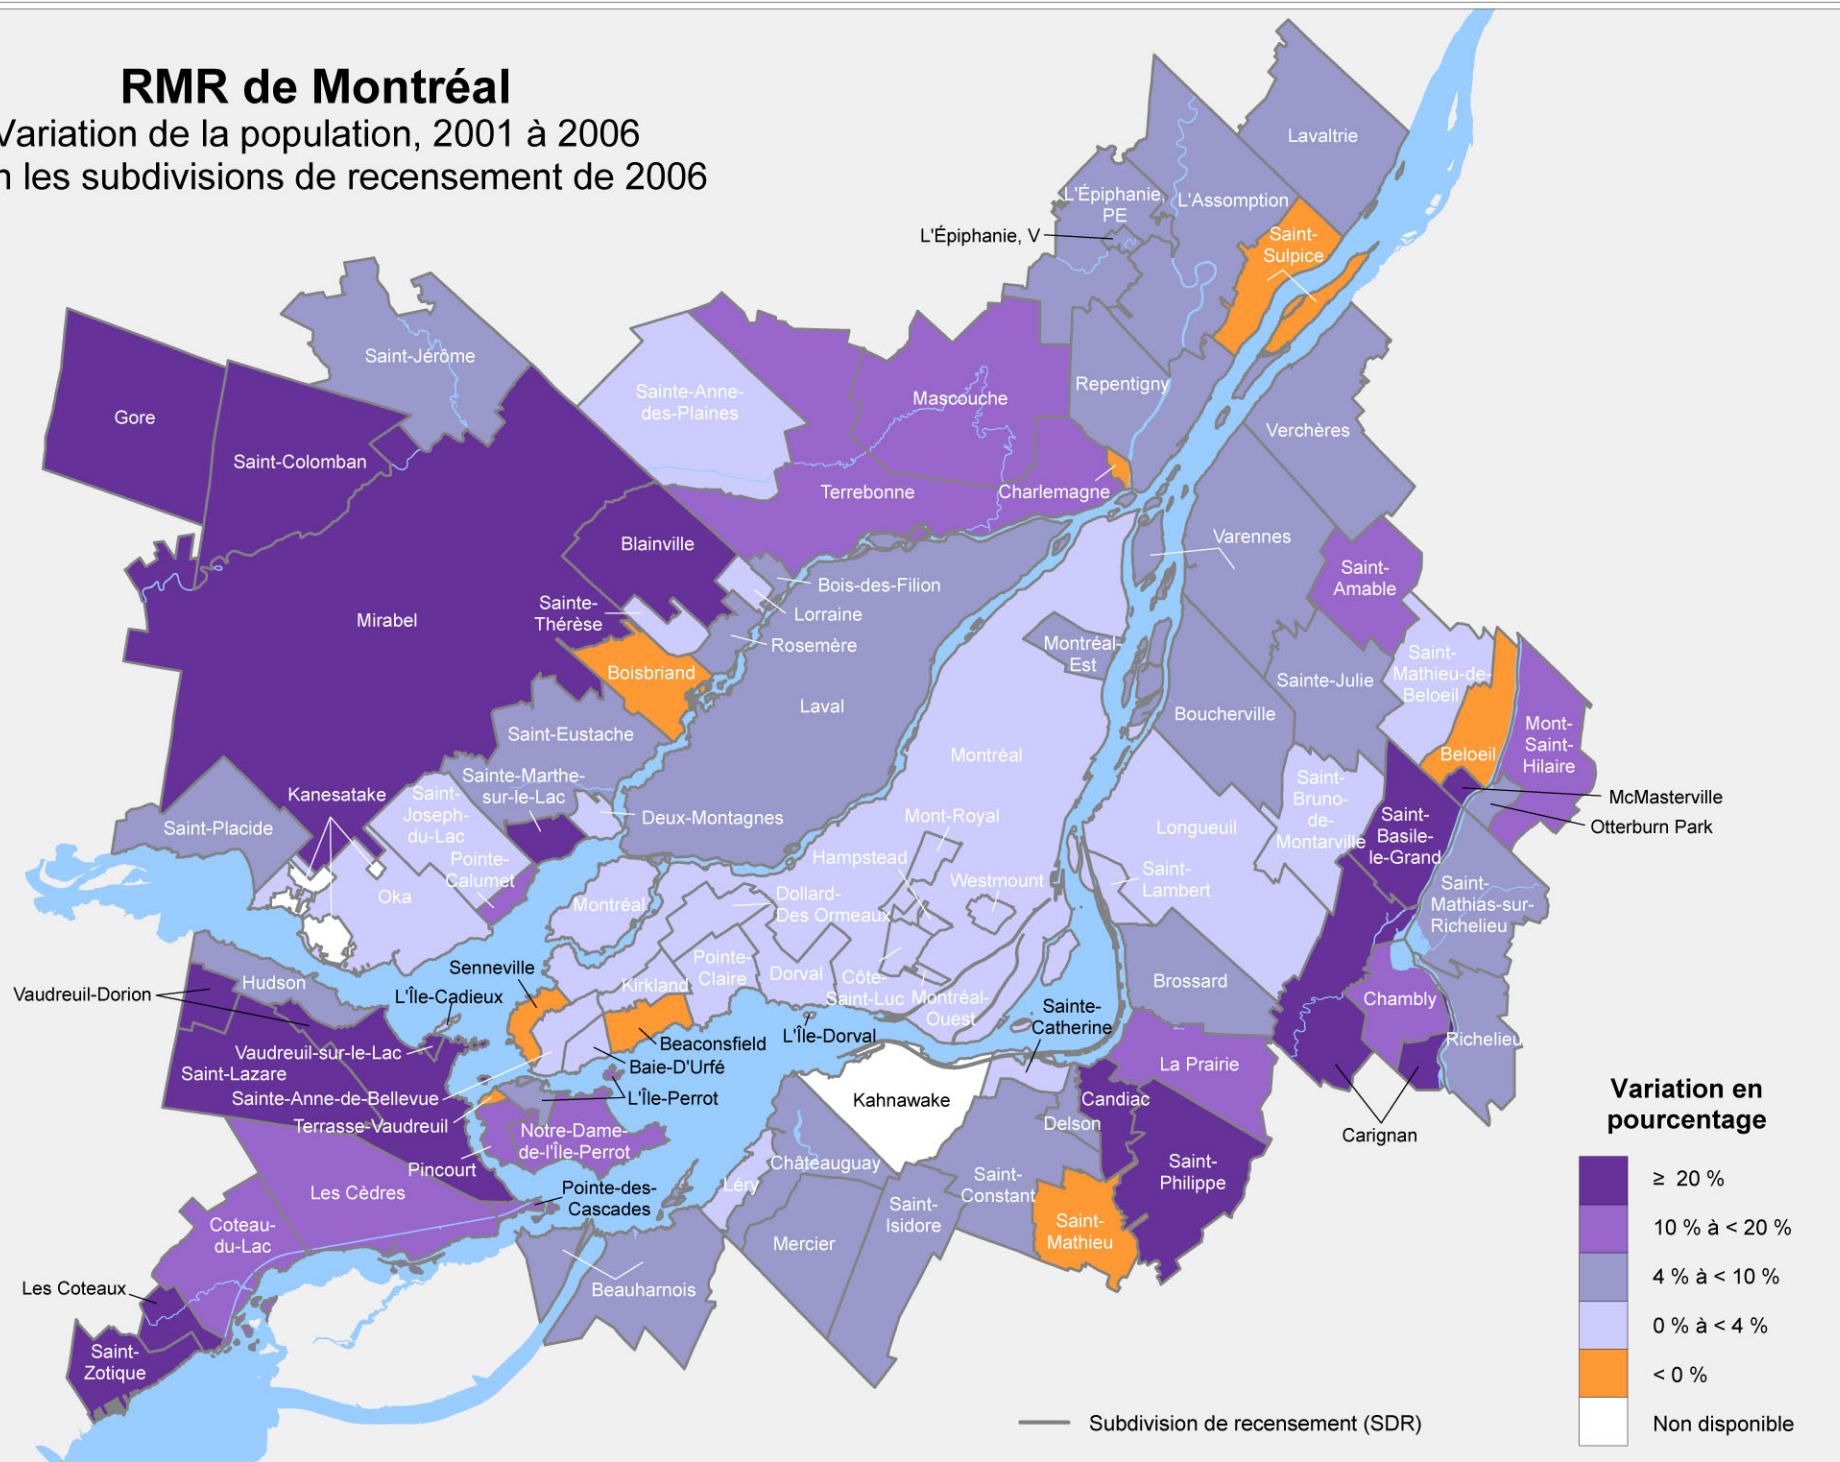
RMR de Montréal
/ariation de la population, 2001 à 2006
ı les subdivisions de recensement de 2006

Lavaltrie
L'Épiphanie, PE
L'Assomption
L'Épiphanie, V
Saint-Sulpice
Saint-Jérôme
Sainte-Anne-des-Plaines
Mascouche
Repentigny
Gore
Saint-Colomban
Verchères
Terrebonne
Charlemagne
Blainville
Varennes
Bois-des-Filion
Saint-Amable
Mirabel
Sainte-Thérèse
Lorraine
Rosemère
Montréal-Est
Boisbriand
Sainte-Julie
Saint-Mathieu-de-Beloeil
Laval
Boucherville
Mont-Saint-Hilaire
Saint-Eustache
Beloeil
Montréal
Sainte-Marthe-sur-le-Lac
Kanesatake
McMasterville
Saint-Joseph-du-Lac
Saint-Bruno-de-Montarville
Otterburn Park
Saint-Placide
Deux-Montagnes
Mont-Royal
Longueuil
Saint-Basile-le-Grand
Pointe-Calumet
Hampstead
Westmount
Saint-Lambert
Oka
Montréal
Dollard-Des Ormeaux
Saint-Mathias-sur-Richelieu
Pointe-Claire
Senneville
Kirkland
Dorval
Côte-Saint-Luc
Montréal-Ouest
Brossard
Vaudreuil-Dorion
Hudson
L'Île-Cadieux
Chambly
Sainte-Catherine
Beaconsfield
L'Île-Dorval
Richelieu
Vaudreuil-sur-le-Lac
Baie-D'Urfé
La Prairie
Saint-Lazare
Kahnawake
Sainte-Anne-de-Bellevue
L'Île-Perrot
Candiac
Carignan
Terrasse-Vaudreuil
Notre-Dame-de-l'Île-Perrot
Delson
Pincourt
Châteauguay
Saint-Philippe
Les Cèdres
Léry
Saint-Constant
Pointe-des-Cascades
Saint-Isidore
Coteau-du-Lac
Saint-Mathieu
Mercier
Beauharnois
Les Coteaux
Saint-Zotique

Variation en pourcentage
≥ 20 %
10 % à < 20 %
4 % à < 10 %
0 % à < 4 %
< 0 %
Non disponible

Subdivision de recensement (SDR)